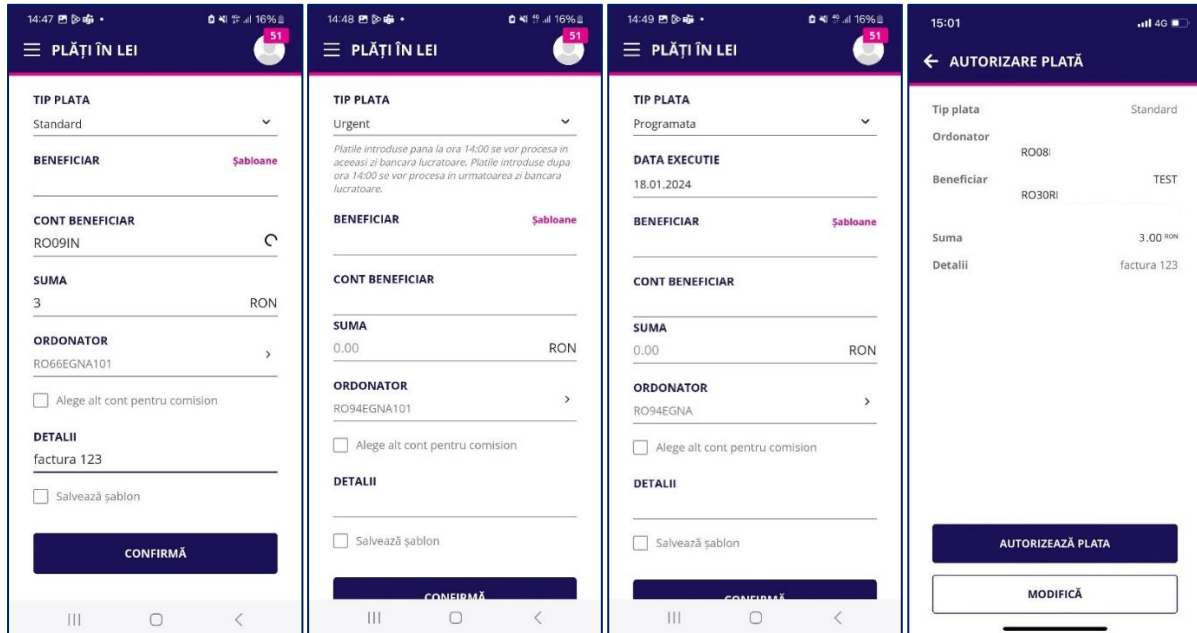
14:47 16%
PLĂȚI ÎN LEI
51
TIP PLATA
Standard
BENEFICIAR
Şabloane
CONT BENEFICIAR
RO09IN
SUMA
3
RON
ORDONATOR
RO66EGNA101
Alege alt cont pentru comision
DETALII
factura 123
Salvează şablon
CONFIRMĂ

14:48 16%
PLĂȚI ÎN LEI
51
TIP PLATA
Urgent
Platile introduse pana la ora 14:00 se vor procesa in aceeasi zi bancara lucratoare. Platile introduse dupa ora 14:00 se vor procesa in urmatoarea zi bancara lucratoare.
BENEFICIAR
Şabloane
CONT BENEFICIAR
SUMA
0.00
RON
ORDONATOR
RO94EGNA101
Alege alt cont pentru comision
DETALII
Salvează şablon
CONFIRMĂ

14:49 16%
PLĂȚI ÎN LEI
51
TIP PLATA
Programata
DATA EXECUTIE
18.01.2024
BENEFICIAR
Şabloane
CONT BENEFICIAR
SUMA
0.00
RON
ORDONATOR
RO94EGNA
Alege alt cont pentru comision
DETALII
Salvează şablon
CONFIRMĂ

15:01 4G
AUTORIZARE PLATĂ
Tip plata
Standard
Ordonator
RO08I
Beneficiar
TEST
RO30RI
Suma
3.00 RON
Detalii
factura 123
AUTORIZEAZĂ PLATA
MODIFICĂ